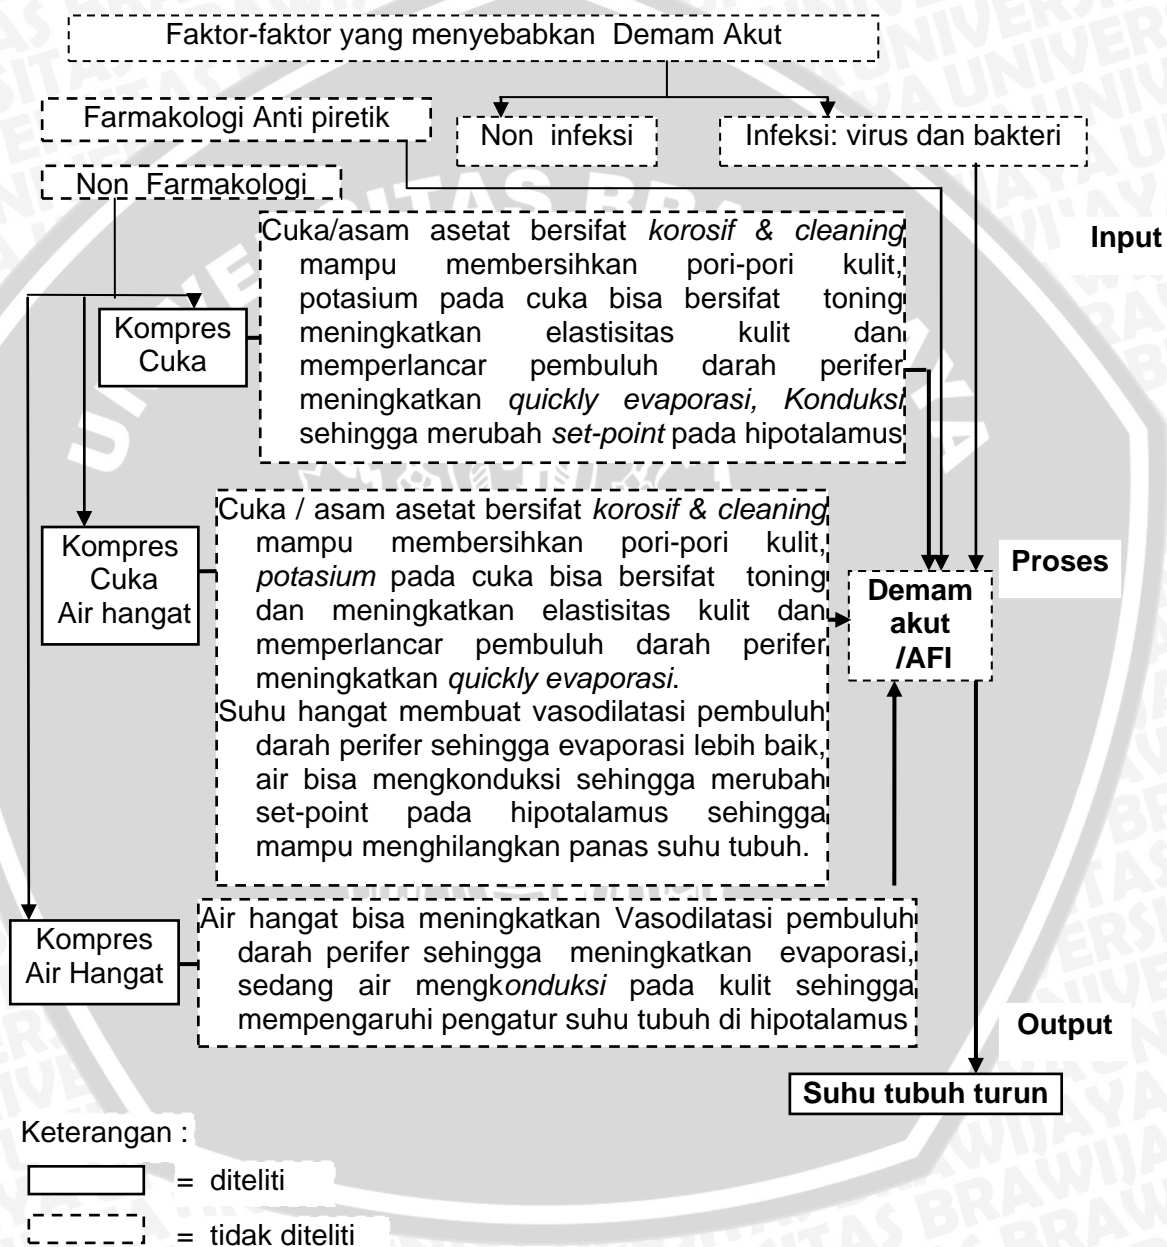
Faktor-faktor yang menyebabkan Demam Akut

Farmakologi Anti piretik

Non infeksi

Infeksi: virus dan bakteri

Non Farmakologi

Input

Kompres Cuka

Cuka/asam asetat bersifat *korosif & cleaning* mampu membersihkan pori-pori kulit, potasium pada cuka bisa bersifat toning meningkatkan elastisitas kulit dan memperlancar pembuluh darah perifer meningkatkan *quickly evaporasi, Konduksi* sehingga merubah *set-point* pada hipotalamus

Kompres Cuka Air hangat

Cuka / asam asetat bersifat *korosif & cleaning* mampu membersihkan pori-pori kulit, *potasium* pada cuka bisa bersifat toning dan meningkatkan elastisitas kulit dan memperlancar pembuluh darah perifer meningkatkan *quickly evaporasi*.
Suhu hangat membuat vasodilatasi pembuluh darah perifer sehingga evaporasi lebih baik, air bisa mengkonduksi sehingga merubah set-point pada hipotalamus sehingga mampu menghilangkan panas suhu tubuh.

Proses

Demam akut /AFI

Kompres Air Hangat

Air hangat bisa meningkatkan Vasodilatasi pembuluh darah perifer sehingga meningkatkan evaporasi, sedang air mengk*onduksi* pada kulit sehingga mempengaruhi pengatur suhu tubuh di hipotalamus

Output

Suhu tubuh turun

Keterangan :

= diteliti

= tidak diteliti